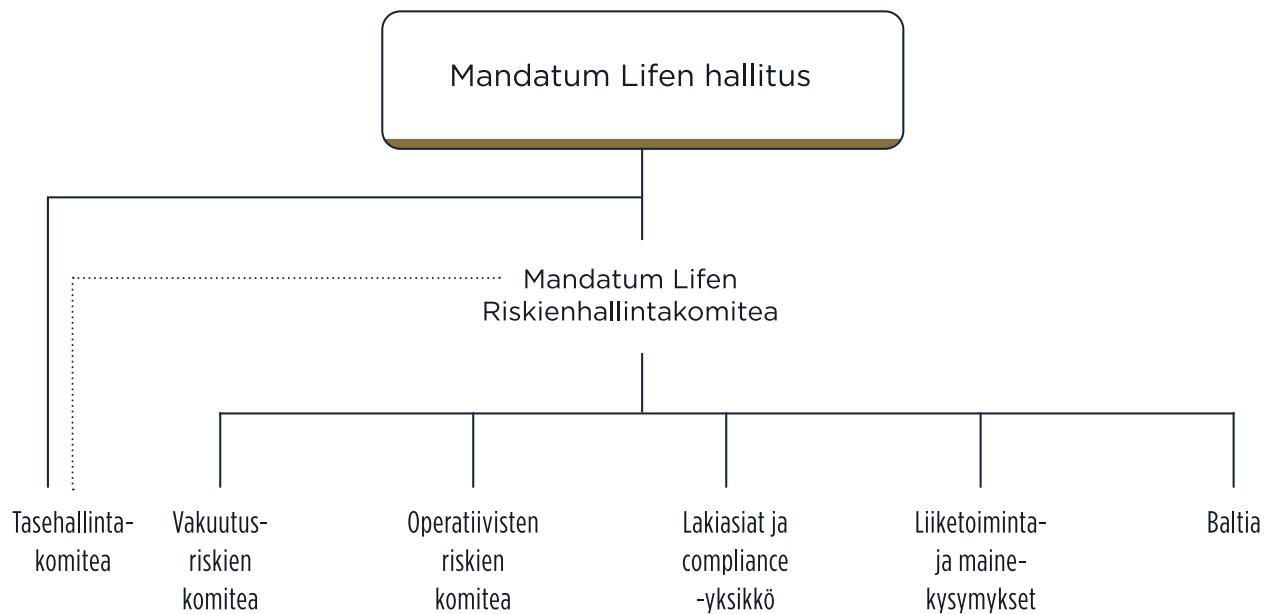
Mandatum Lifen hallitus

Mandatum Lifen Riskienhallintakomitea

Tasehallintakomitea

Vakuutusriskien komitea

Operatiivisten riskien komitea

Lakiasiat ja compliance -yksikkö

Liiketoiminta- ja mainekysymykset

Baltia